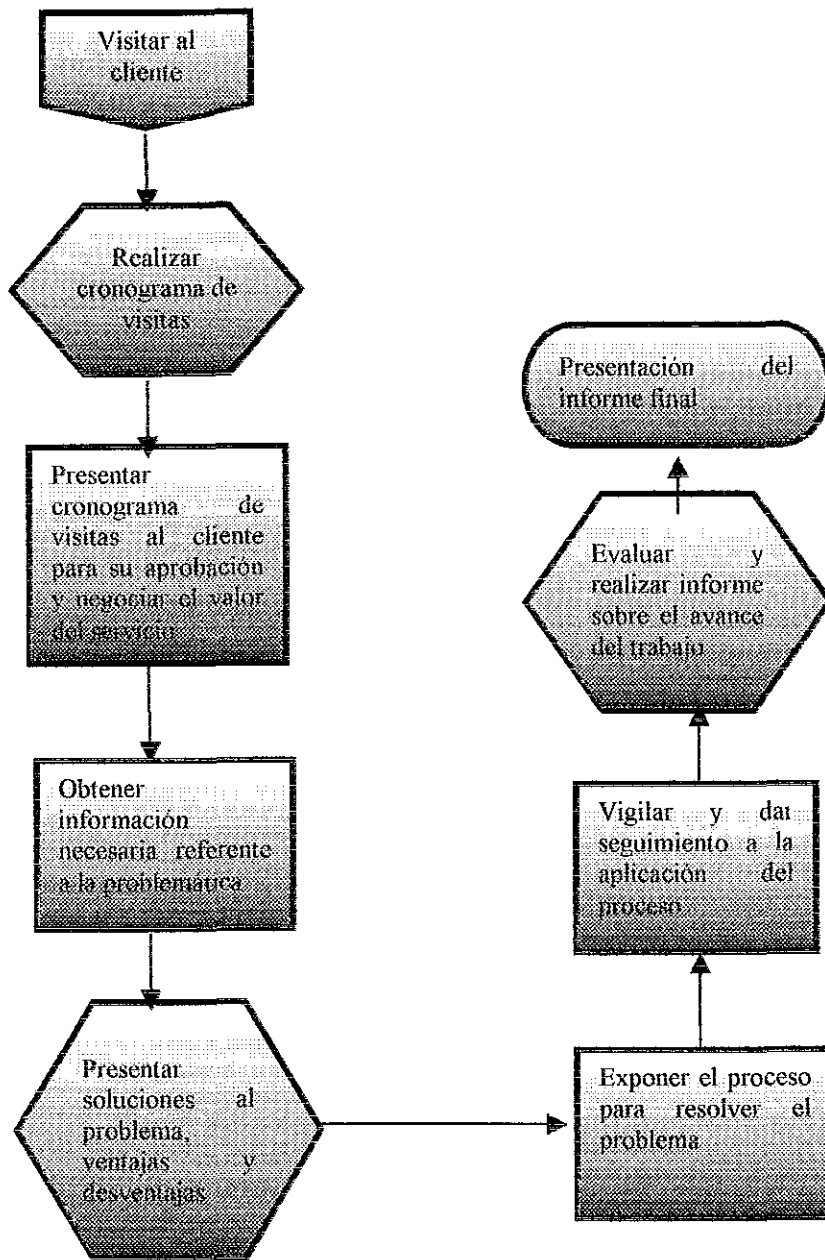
Visitar al cliente

Realizar cronograma de visitas

Presentar cronograma de visitas al cliente para su aprobación y negociar el valor del servicio

Obtener información necesaria referente a la problemática

Presentar soluciones al problema, ventajas y desventajas

Exponer el proceso para resolver el problema

Vigilar y dar seguimiento a la aplicación del proceso

Evaluar y realizar informe sobre el avance del trabajo

Presentación del informe final